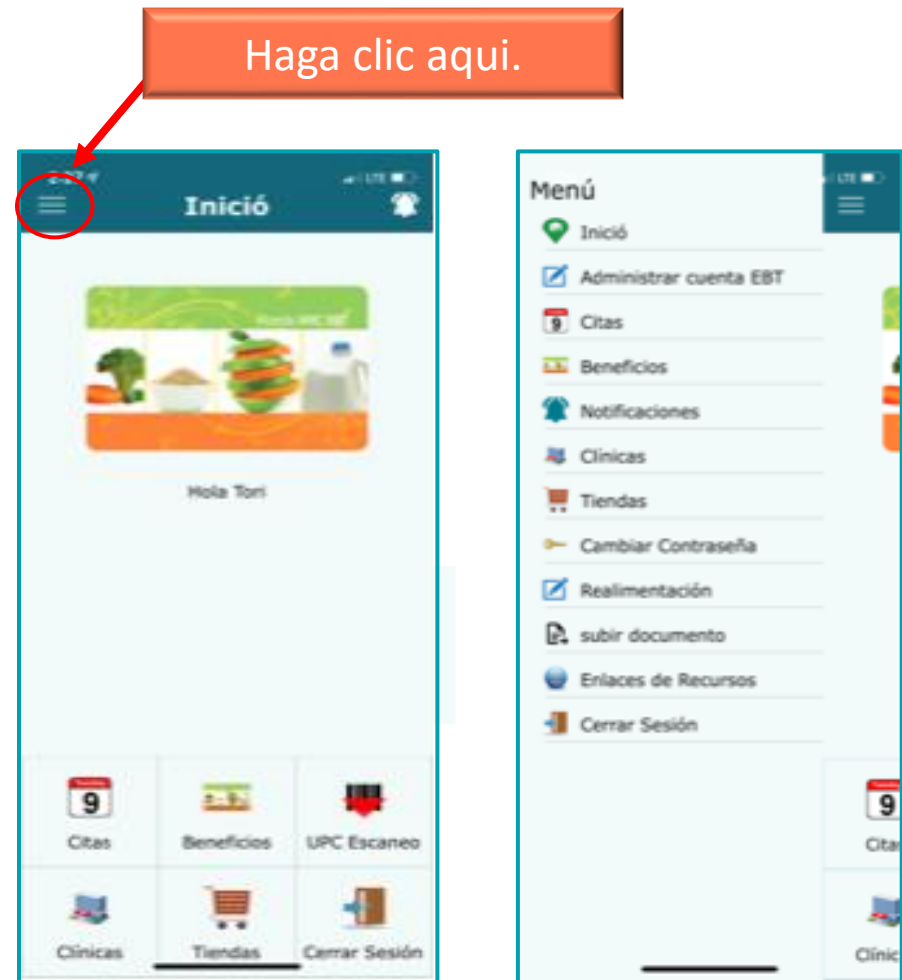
Haga clic aqui.

Inició

Hola Tori

9
Citas

Beneficios

UPC Escaneo

Clínicas

Tiendas

Cerrar Sesión

Menú

Inició

Administrar cuenta EBT

9 Citas

Beneficios

Notificaciones

Clinicas

Tiendas

Cambiar Contraseña

Realimentación

subir documento

Enlaces de Recursos

Cerrar Sesión

9
Citas

Clínic